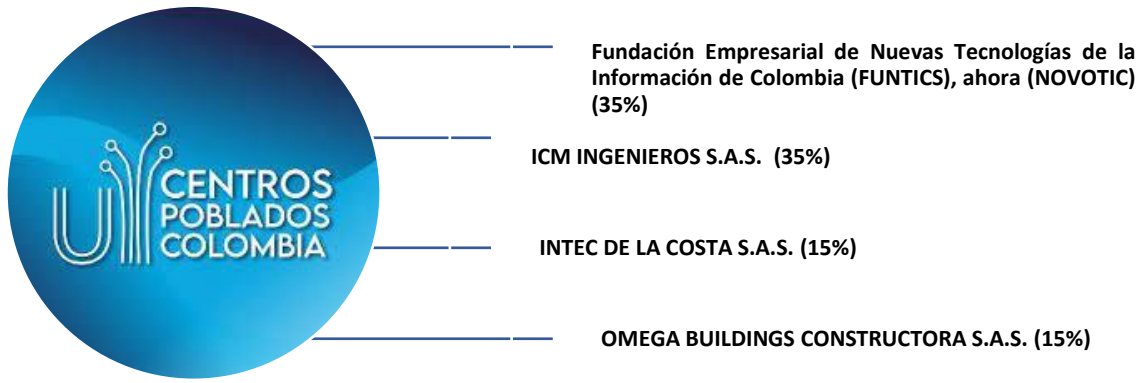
CENTROS
POBLADOS
COLOMBIA

Fundación Empresarial de Nuevas Tecnologías de la Información de Colombia (FUNTICS), ahora (NOVOTIC) (35%)

ICM INGENIEROS S.A.S. (35%)

INTEC DE LA COSTA S.A.S. (15%)

OMEGA BUILDINGS CONSTRUCTORA S.A.S. (15%)